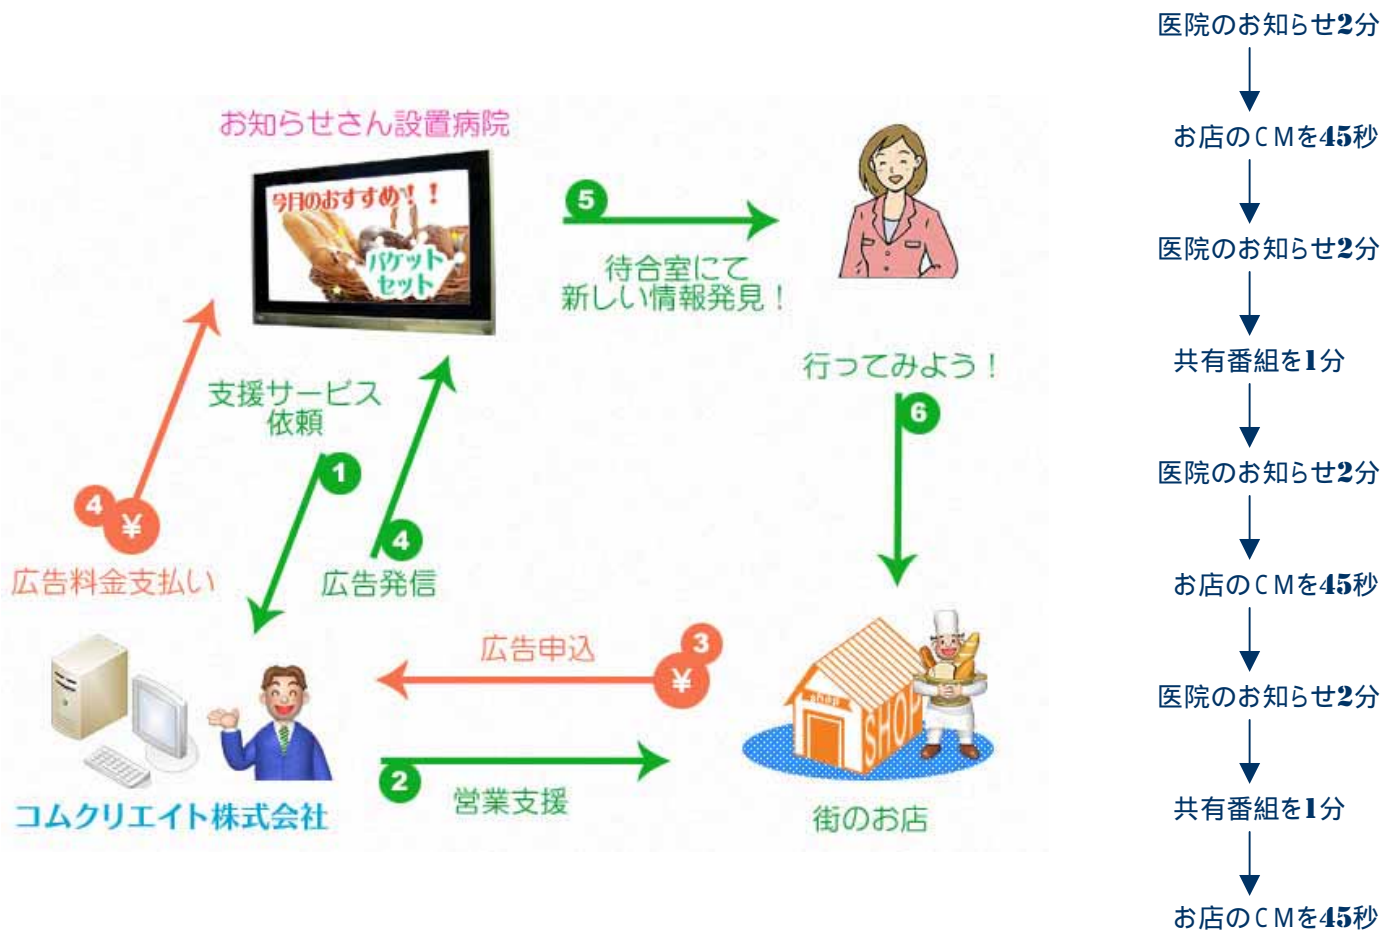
お知らせさん設置病院

今日のおすすめ！！
バケット
セット

5
待合室にて
新しい情報発見！

行ってみよう！
6

支援サービス
依頼
1

4
¥
広告料金支払い

4
広告発信

広告申込
3
¥

2
営業支援

コムクリエイト株式会社

SHOP

街のお店

医院のお知らせ2分
お店のＣＭを45秒
医院のお知らせ2分
共有番組を1分
医院のお知らせ2分
お店のＣＭを45秒
医院のお知らせ2分
共有番組を1分
お店のＣＭを45秒